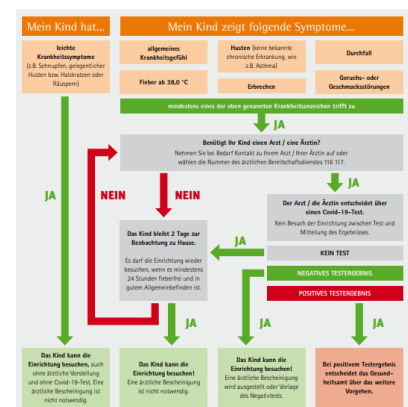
Mein Kind hat...

Mein Kind zeigt folgende Symptome...

leichte Krankheitssymptome (z.B. Schnupfen, gelegentlicher Husten bzw. Halskratzen oder Räuspern)

allgemeines Krankheitsgefühl

Husten (keine bekannte chronische Erkrankung, wie z.B. Asthma)

Durchfall

Fieber ab 38,0 °C

Erbrechen

Geruchs- oder Geschmacksstörungen

mindestens eines der oben genannten Krankheitsanzeichen trifft zu

JA

JA

Benötigt Ihr Kind einen Arzt / eine Ärztin?

Nehmen Sie bei Bedarf Kontakt zu Ihrem Arzt / Ihrer Ärztin auf oder wählen die Nummer des ärztlichen Bereitschaftsdienstes 116 117.

NEIN

NEIN

JA

Das Kind bleibt 2 Tage zur Beobachtung zu Hause.

Es darf die Einrichtung wieder besuchen, wenn es mindestens 24 Stunden fieberfrei und in gutem Allgemeinbefinden ist.

JA

Der Arzt / die Ärztin entscheidet über einen Covid-19-Test.

Kein Besuch der Einrichtung zwischen Test und Mitteilung des Ergebnisses.

KEIN TEST

NEGATIVES TESTERGEBNIS

POSITIVES TESTERGEBNIS

JA

JA

JA

JA

Das Kind kann die Einrichtung besuchen, auch ohne ärztliche Vorstellung und ohne Covid-19-Test. Eine ärztliche Bescheinigung ist nicht notwendig.

Das Kind kann die Einrichtung besuchen! Eine ärztliche Bescheinigung ist nicht notwendig.

Das Kind kann die Einrichtung besuchen! Eine ärztliche Bescheinigung wird ausgestellt oder Vorlage des Negativtests.

Bei positivem Testergebnis entscheidet das Gesundheitsamt über das weitere Vorgehen.